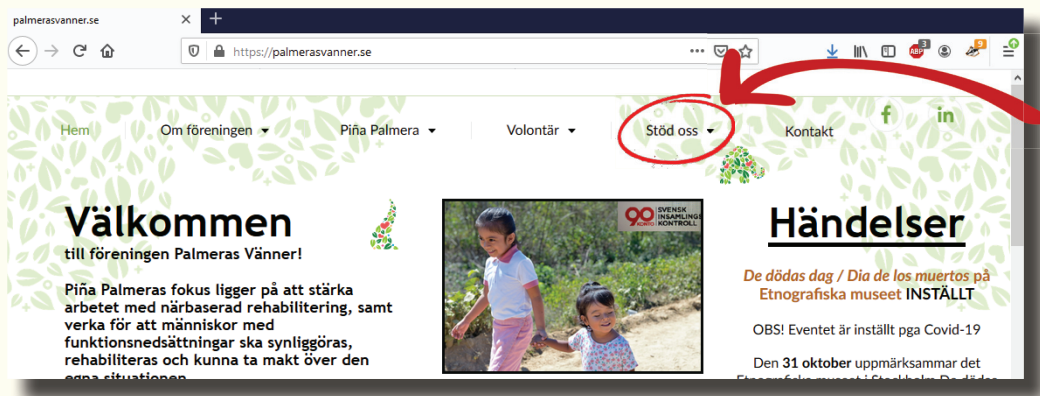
palmerasvanner.se ×

https://palmerasvanner.se

Hem Om föreningen Piña Palmera Volontär Stöd oss Kontakt

Välkommen

till föreningen Palmeras Vänner!

Piña Palmeras fokus ligger på att stärka arbetet med närbaserad rehabilitering, samt verka för att människor med funktionsnedsättningar ska synliggöras, rehabiliteras och kunna ta makt över den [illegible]

90 SVENSK INSAMLINGSKONTROLL

Händelser

De dödas dag / Dia de los muertos på Etnografiska museet INSTÄLLT

OBS! Eventet är inställt pga Covid-19

Den 31 oktober uppmärksammar det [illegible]